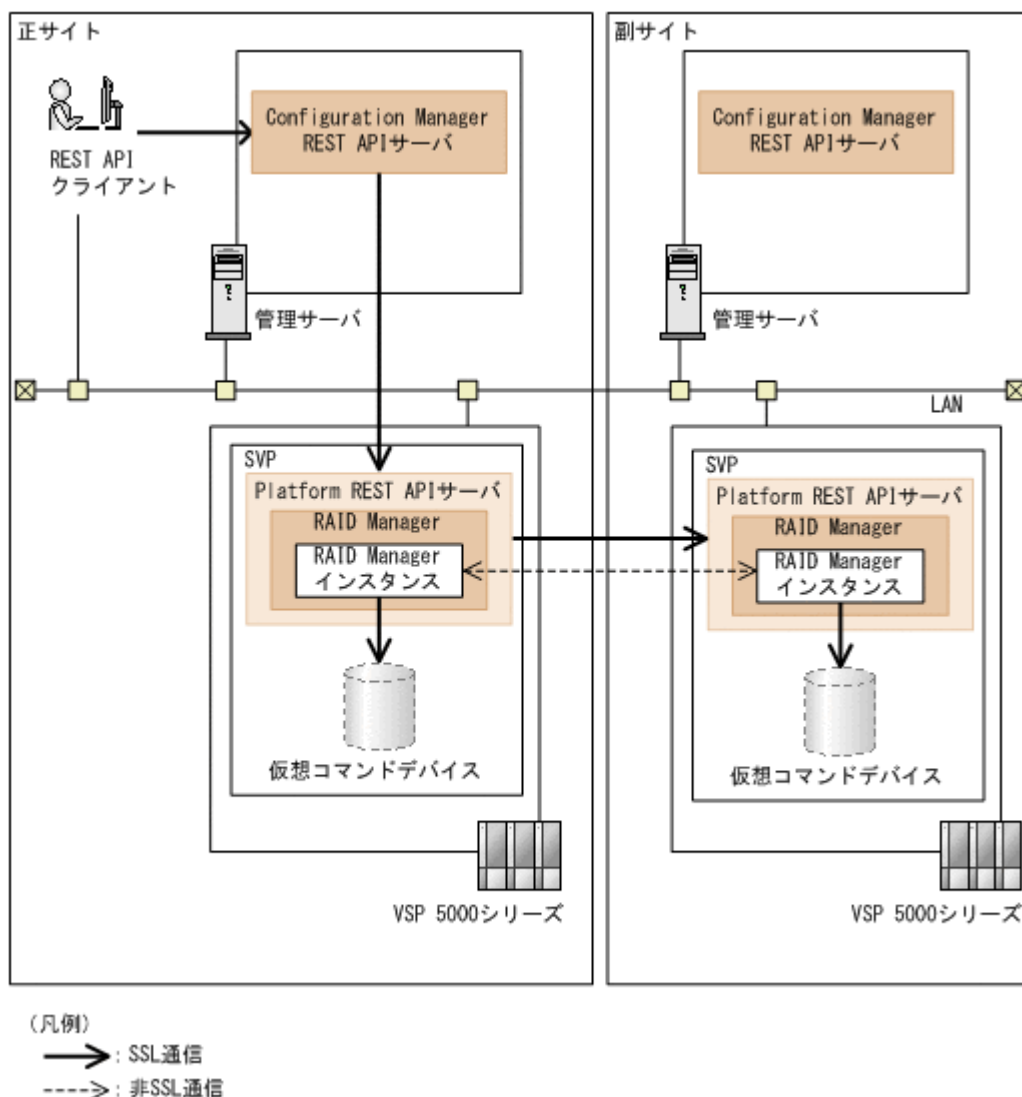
正サイト

REST API
クライアント

Configuration Manager
REST APIサーバ

管理サーバ

SVP
Platform REST APIサーバ
RAID Manager
RAID Manager
インスタンス

仮想コマンドデバイス

VSP 5000シリーズ

副サイト

Configuration Manager
REST APIサーバ

管理サーバ

LAN

SVP
Platform REST APIサーバ
RAID Manager
RAID Manager
インスタンス

仮想コマンドデバイス

VSP 5000シリーズ

(凡例)
: SSL通信
: 非SSL通信